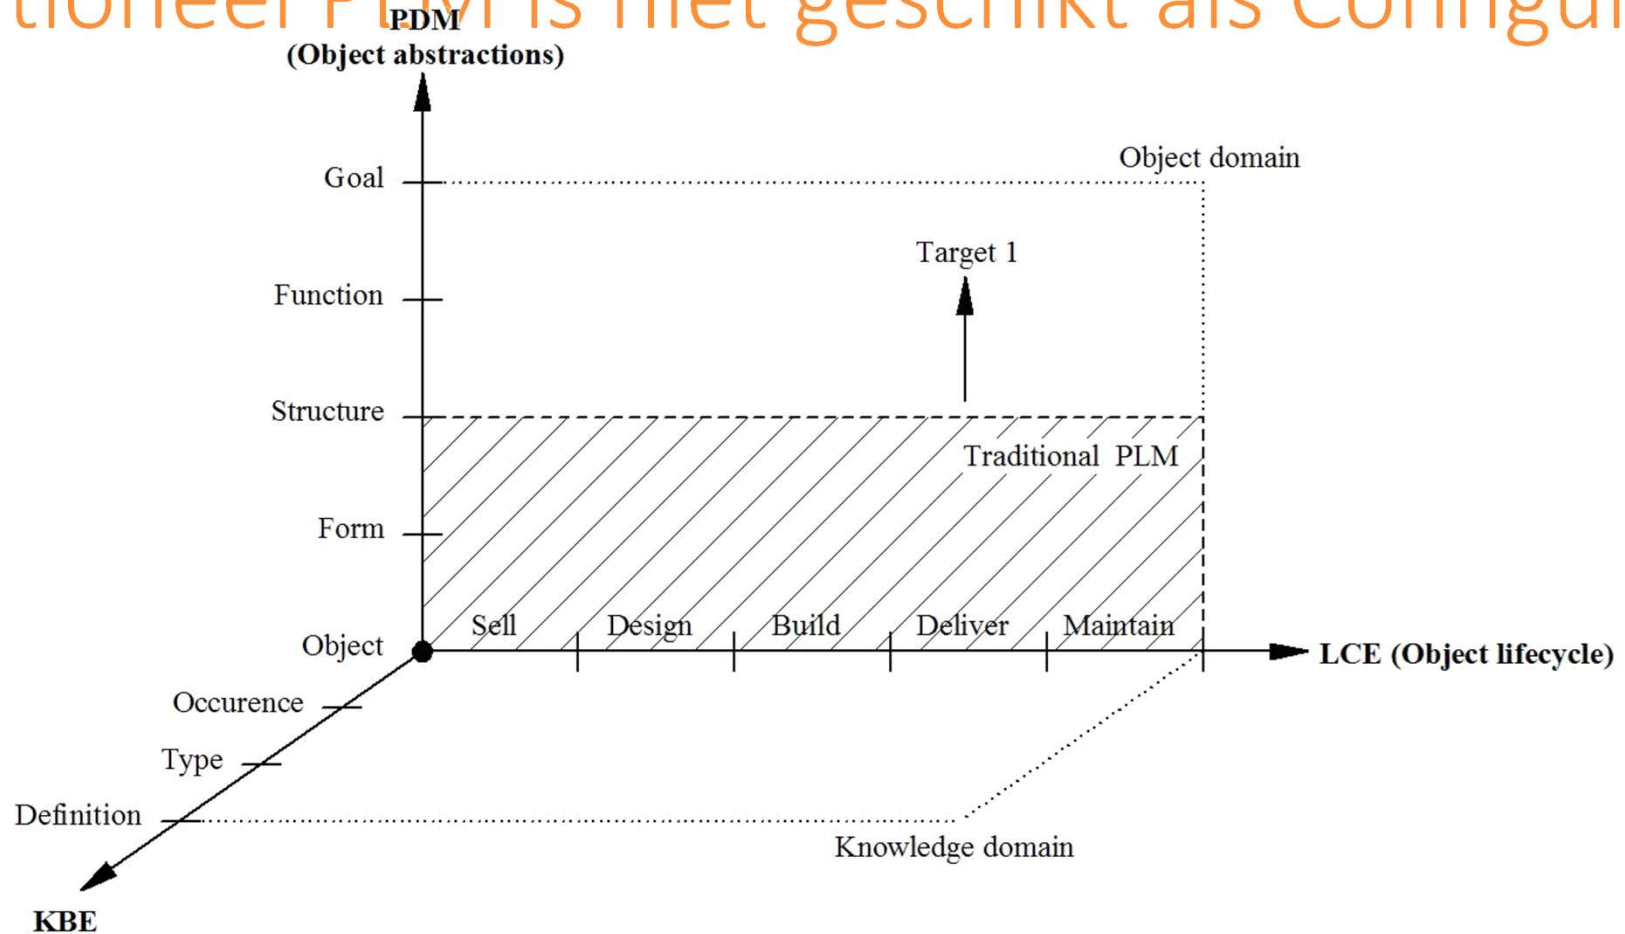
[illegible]tioneel PLM is niet geschikt als Configu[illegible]

PDM
(Object abstractions)

Goal

Function

Structure

Form

Object

Object domain

Target 1

Traditional PLM

Sell
Design
Build
Deliver
Maintain

LCE (Object lifecycle)

Occurence

Type

Definition

Knowledge domain

KBE